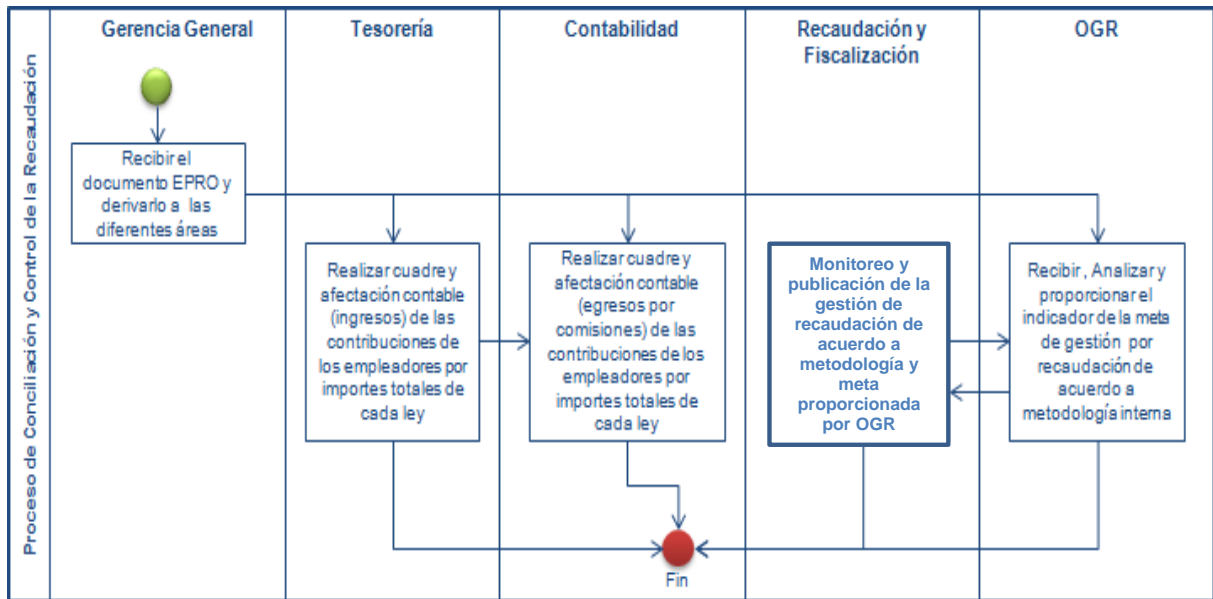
Proceso de Conciliación y Control de la Recaudación

Gerencia General

Tesorería

Contabilidad

Recaudación y Fiscalización

OGR

Recibir el documento EPRO y derivarlo a las diferentes áreas

Realizar cuadre y afectación contable (ingresos) de las contribuciones de los empleadores por importes totales de cada ley

Realizar cuadre y afectación contable (egresos por comisiones) de las contribuciones de los empleadores por importes totales de cada ley

Monitoreo y publicación de la gestión de recaudación de acuerdo a metodología y meta proporcionada por OGR

Recibir, Analizar y proporcionar el indicador de la meta de gestión por recaudación de acuerdo a metodología interna

Fin